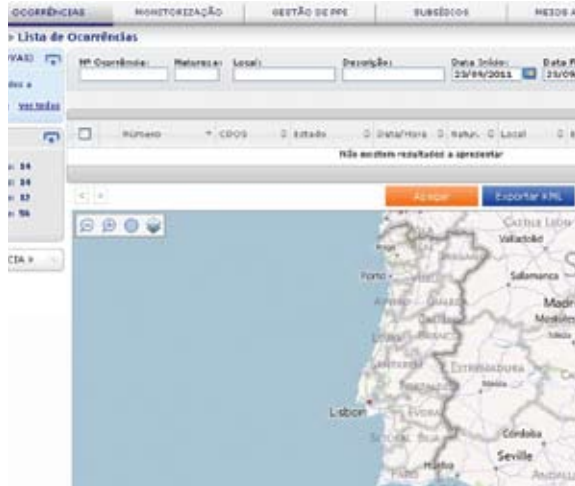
OCORRÊNCIAS MONITORIZAÇÃO GESTÃO DE PPE SUBSÍDIOS MEIOS A

> Lista de Ocorrências

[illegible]VAS) Nº Ocorrência: Natureza: Local: Descrição: Data Início: 23/09/2011 Data F 23/09

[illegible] a

ver todos

| | Número | CDOS | Estado | Data/Hora | Natur. | Local |
|---|---|---|---|---|---|---|
| Não existem resultados a apresentar | | | | | | |

: 14
: 14
: 17
: 16

CIA »

Alargar Exportar KML

Castilla León
Valladolid
Porto
Salamanca
Madri
Mérida
Extremadura
Lisbon
Córdoba
Seville
Andalu